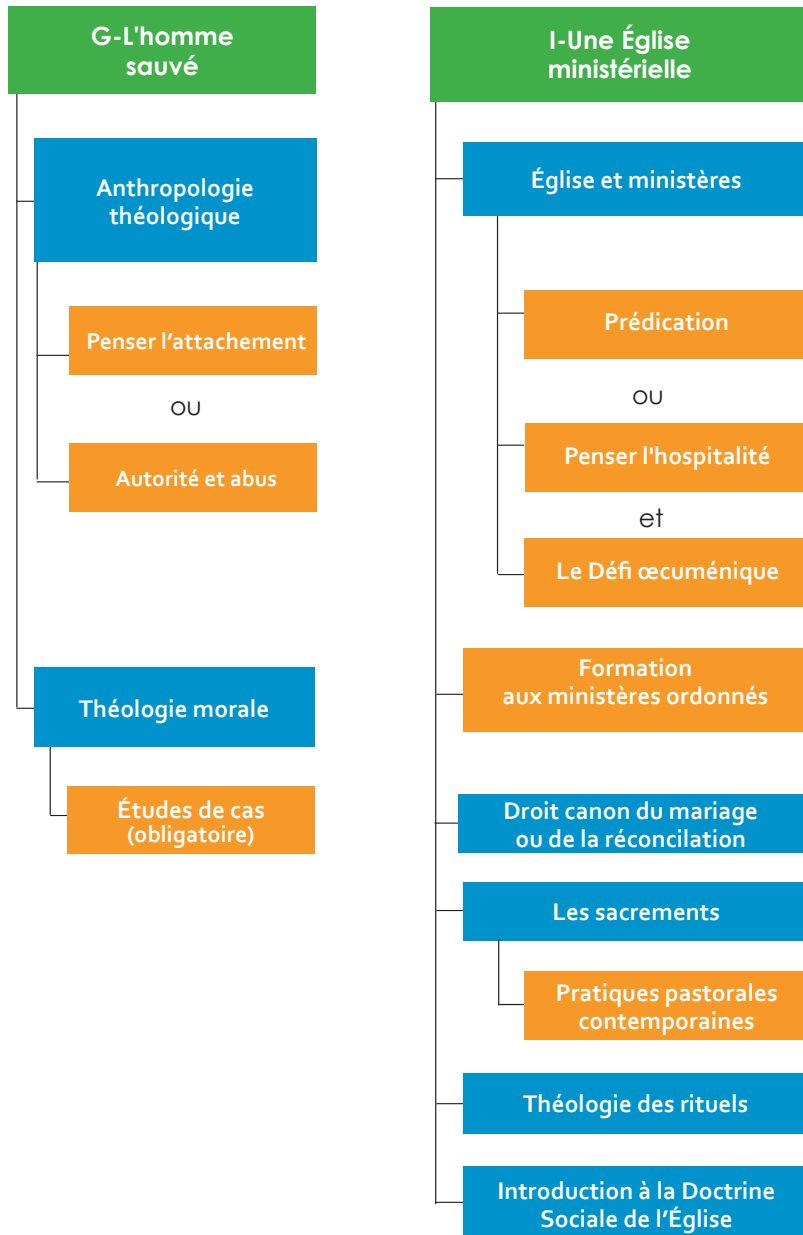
G-L'homme sauvé

Anthropologie théologique

Penser l’attachement

ou

Autorité et abus

Théologie morale

Études de cas (obligatoire)

I-Une Église ministérielle

Église et ministères

Prédication

ou

Penser l'hospitalité

et

Le Défi œcuménique

Formation aux ministères ordonnés

Droit canon du mariage ou de la réconcilation

Les sacrements

Pratiques pastorales contemporaines

Théologie des rituels

Introduction à la Doctrine Sociale de l’Église